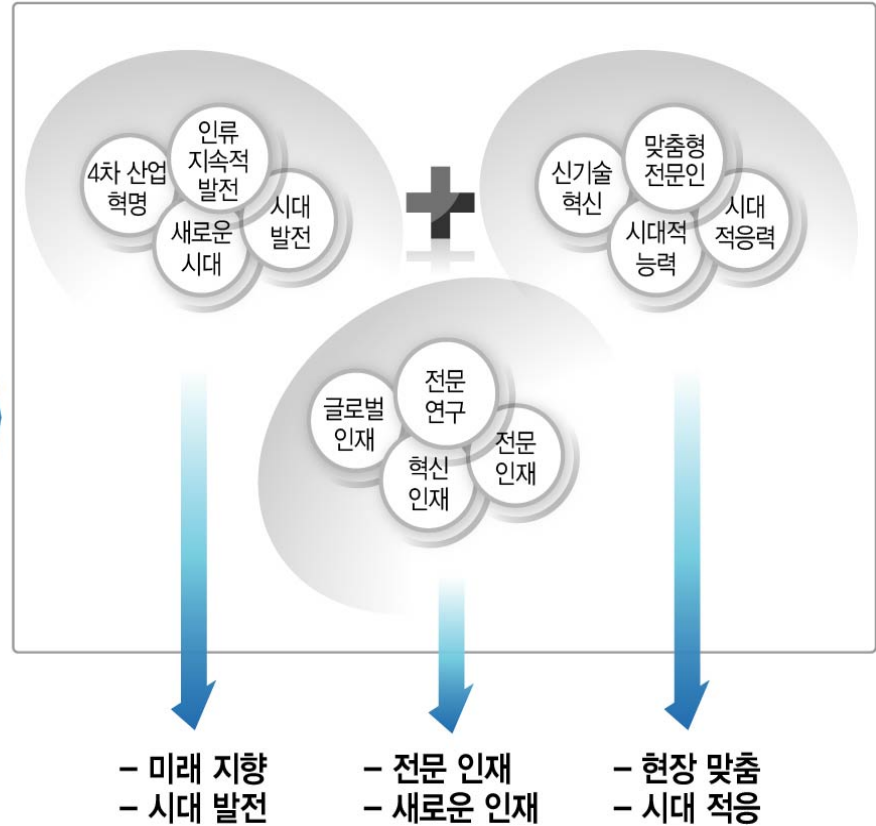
4차 산업 혁명

인류 지속적 발전

새로운 시대

시대 발전

신기술 혁신

맞춤형 전문인

시대적 능력

시대 적응력

글로벌 인재

전문 연구

혁신 인재

전문 인재

– 미래 지향
– 시대 발전

– 전문 인재
– 새로운 인재

– 현장 맞춤
– 시대 적응